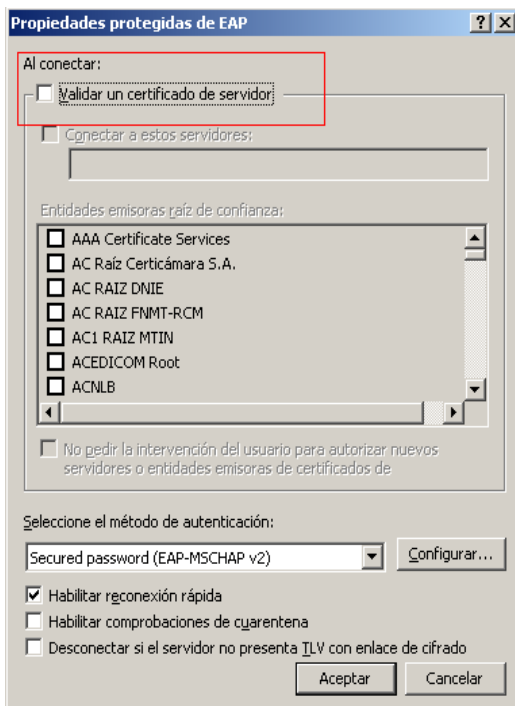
Propiedades protegidas de EAP

? X

Al conectar:

Validar un certificado de servidor

Conectar a estos servidores:

Entidades emisoras raíz de confianza:

AAA Certificate Services
AC Raíz Certicámara S.A.
AC RAIZ DNIE
AC RAIZ FNMT-RCM
AC1 RAIZ MTIN
ACEDICOM Root
ACNLB

No pedir la intervención del usuario para autorizar nuevos servidores o entidades emisoras de certificados de

Seleccione el método de autenticación:

Secured password (EAP-MSCHAP v2)

Configurar...

Habilitar reconexión rápida

Habilitar comprobaciones de cuarentena

Desconectar si el servidor no presenta TLV con enlace de cifrado

Aceptar

Cancelar